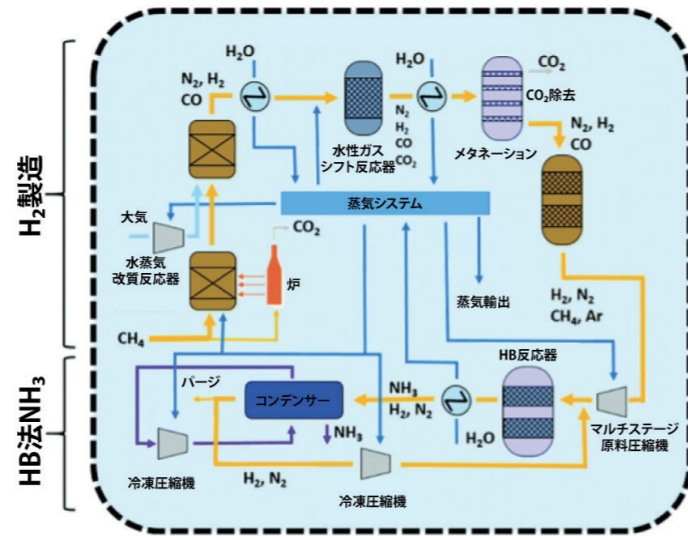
$H_2$製造

HB法$NH_3$

$H_2O$

$N_2$, $H_2$
CO

水性ガスシフト反応器

$N_2$
$H_2$
CO
$CO_2$

$H_2O$

$CO_2$

$CO_2$除去

メタネーション

$N_2$, $H_2$
CO

蒸気システム

大気

水蒸気改質反応器

$CO_2$

炉

蒸気輸出

$H_2$, $N_2$
$CH_4$, Ar

$CH_4$

HB反応器

パージ

コンデンサー

$NH_3$
$H_2$, $N_2$

$NH_3$

$H_2O$

マルチステージ原料圧縮機

冷凍圧縮機

$H_2$, $N_2$

冷凍圧縮機